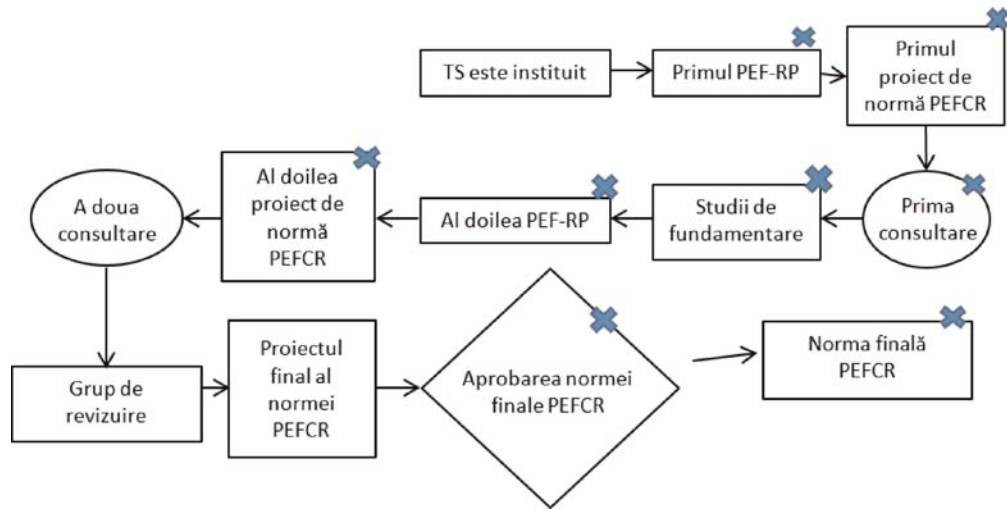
TS este instituit

Primul PEF-RP

Primul proiect de normă PEFCR

Prima consultare

Studii de fundamentare

Al doilea PEF-RP

Al doilea proiect de normă PEFCR

A doua consultare

Grup de revizuire

Proiectul final al normei PEFCR

Aprobarea normei finale PEFCR

Norma finală PEFCR